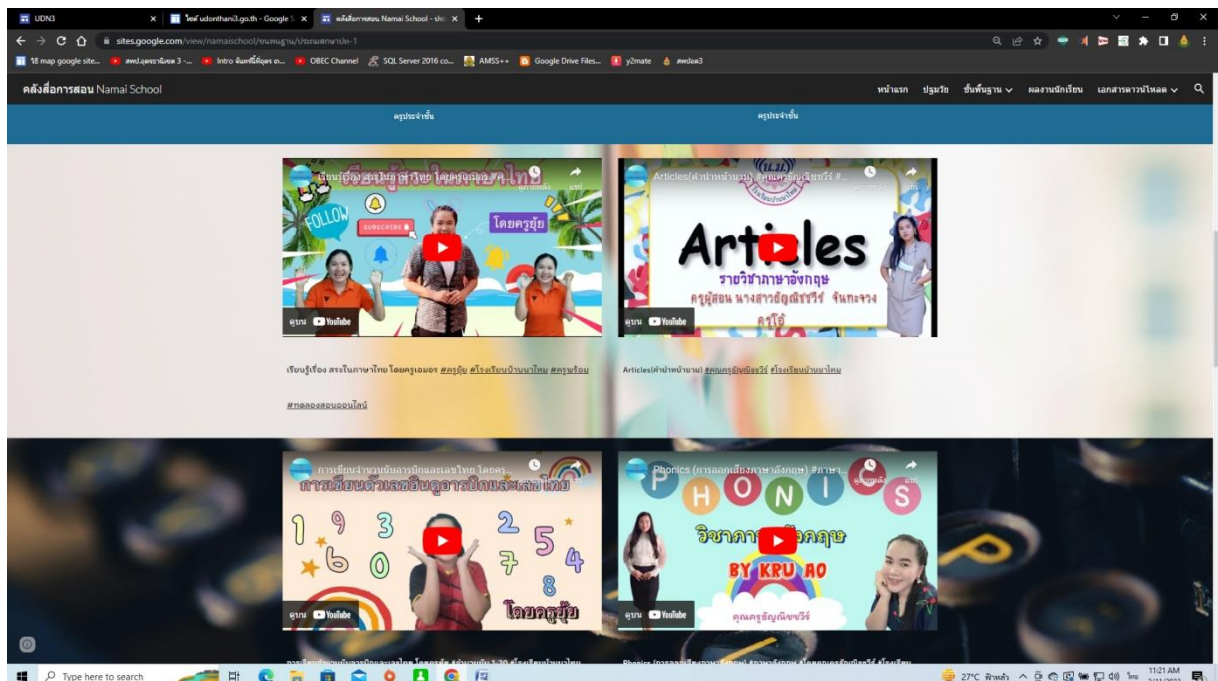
UDN3 | ไซต์ udonthani3.go.th - Google S | คลังสื่อการสอน Namai School - ประ

sites.google.com/view/namaischool/ชนพนฐาน/ประถมศกษาปท-1

ใส่ map google site... | สพป.อุดรธานีเขต 3 -... | Intro จันทร์นี้ที่อุดร ต... | OBEC Channel | SQL Server 2016 co... | AMSS++ | Google Drive Files... | y2mate | สพป.อด3

คลังสื่อการสอน Namai School

หน้าแรก ปฐมวัย ชั้นพื้นฐาน ผลงานนักเรียน เอกสารดาวน์โหลด

ครูประจำชั้น

ครูประจำชั้น

เรียนรู้เรื่อง สระในภาษาไทย โดยครูเอมอร #ค...

ดูภายหลัง แชร์

FOLLOW

SUBSCRIBE

โดยครูยุ้ย

ดูบน YouTube

Articles(คำนำหน้านาม) #คุณครูธัญณิชรวีร์ #...

ดูภายหลัง แชร์

Articles

รายวิชาภาษาอังกฤษ

ครูผู้สอน นางสาวธัญณิชรวีร์ จันทะจวง

ครูโอ๋

ดูบน YouTube

เรียนรู้เรื่อง สระในภาษาไทย โดยครูเอมอร #ครูยุ้ย #โรงเรียนบ้านนาไหม #ครูพร้อม

#ทดลองสอนออนไลน์

Articles(คำนำหน้านาม) #คุณครูธัญณิชรวีร์ #โรงเรียนบ้านนาไหม

การเขียนจำนวนนับตารปักและเลขไทย โดยครู...

การเขียนตัวเลขฮินดูอารบิกและเลขไทย

1 9 3 2 5 4 6 0 7 8

โดยครูยุ้ย

ดูบน YouTube

Phonics (การออกเสียงภาษาอังกฤษ) #ภาษ...

ดูภายหลัง แชร์

PHONICS

วิชาภาษาอังกฤษ

BY KRU AO

คุณครูธัญณิชรวีร์

ดูบน YouTube

Type here to search

27°C ฟ้าหลัว

11:21 AM